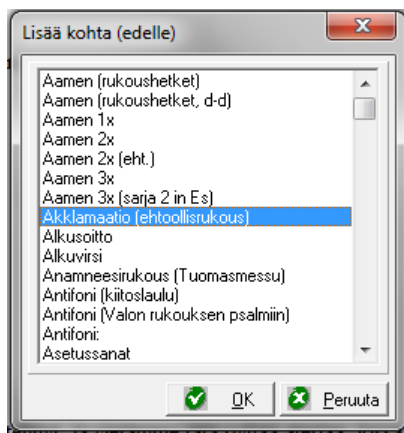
Lisää kohta (edelle)

Aamen (rukoushetket)
Aamen (rukoushetket, d-d)
Aamen 1x
Aamen 2x
Aamen 2x (eht.)
Aamen 3x
Aamen 3x (sarja 2 in Es)
Akklamaatio (ehtoollisrukous)
Alkusoitto
Alkuvirsi
Anamneesirukous (Tuomasmessu)
Antifoni (kiitoslaulu)
Antifoni (Valon rukouksen psalmiin)
Antifoni:
Asetussanat

OK
Peruuta